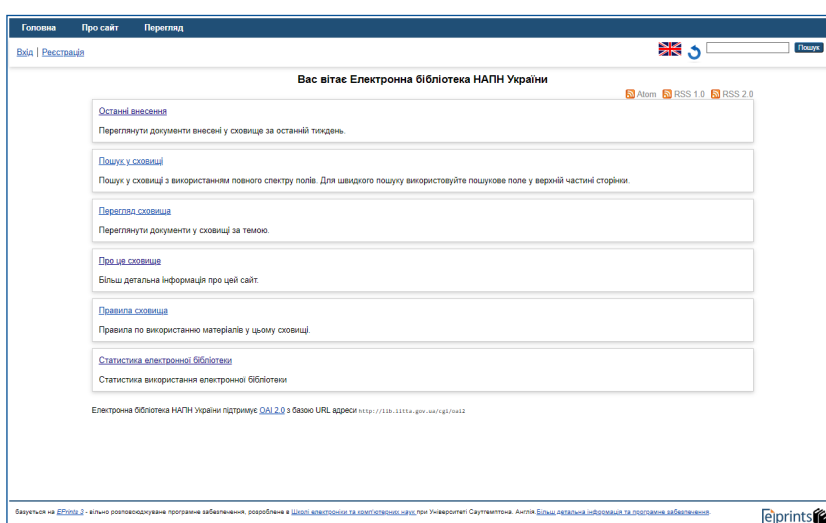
Головна Про сайт Перегляд

Вхід | Реєстрація

Пошук

Вас вітає Електронна бібліотека НАПН України

Atom RSS 1.0 RSS 2.0

Останні внесення

Переглянути документи внесені у сховище за останній тиждень.

Пошук у сховищі

Пошук у сховищі з використанням повного спектру полів. Для швидкого пошуку використовуйте пошукове поле у верхній частині сторінки.

Перегляд сховища

Переглянути документи у сховищі за темою.

Про це сховище

Більш детальна інформація про цей сайт.

Правила сховища

Правила по використанню матеріалів у цьому сховищі.

Статистика електронної бібліотеки

Статистика використання електронної бібліотеки

Електронна бібліотека НАПН України підтримує OAI 2.0 з базою URL адреси http://lib.iitta.gov.ua/cgi/oai2

Базується на EPrints 3 - вільно розповсюджуване програмне забезпечення, розроблене в Школі електроніки та комп'ютерних наук при Університеті Саутгемптона. Англія. Більш детальна інформація та програмне забезпечення.

eprints